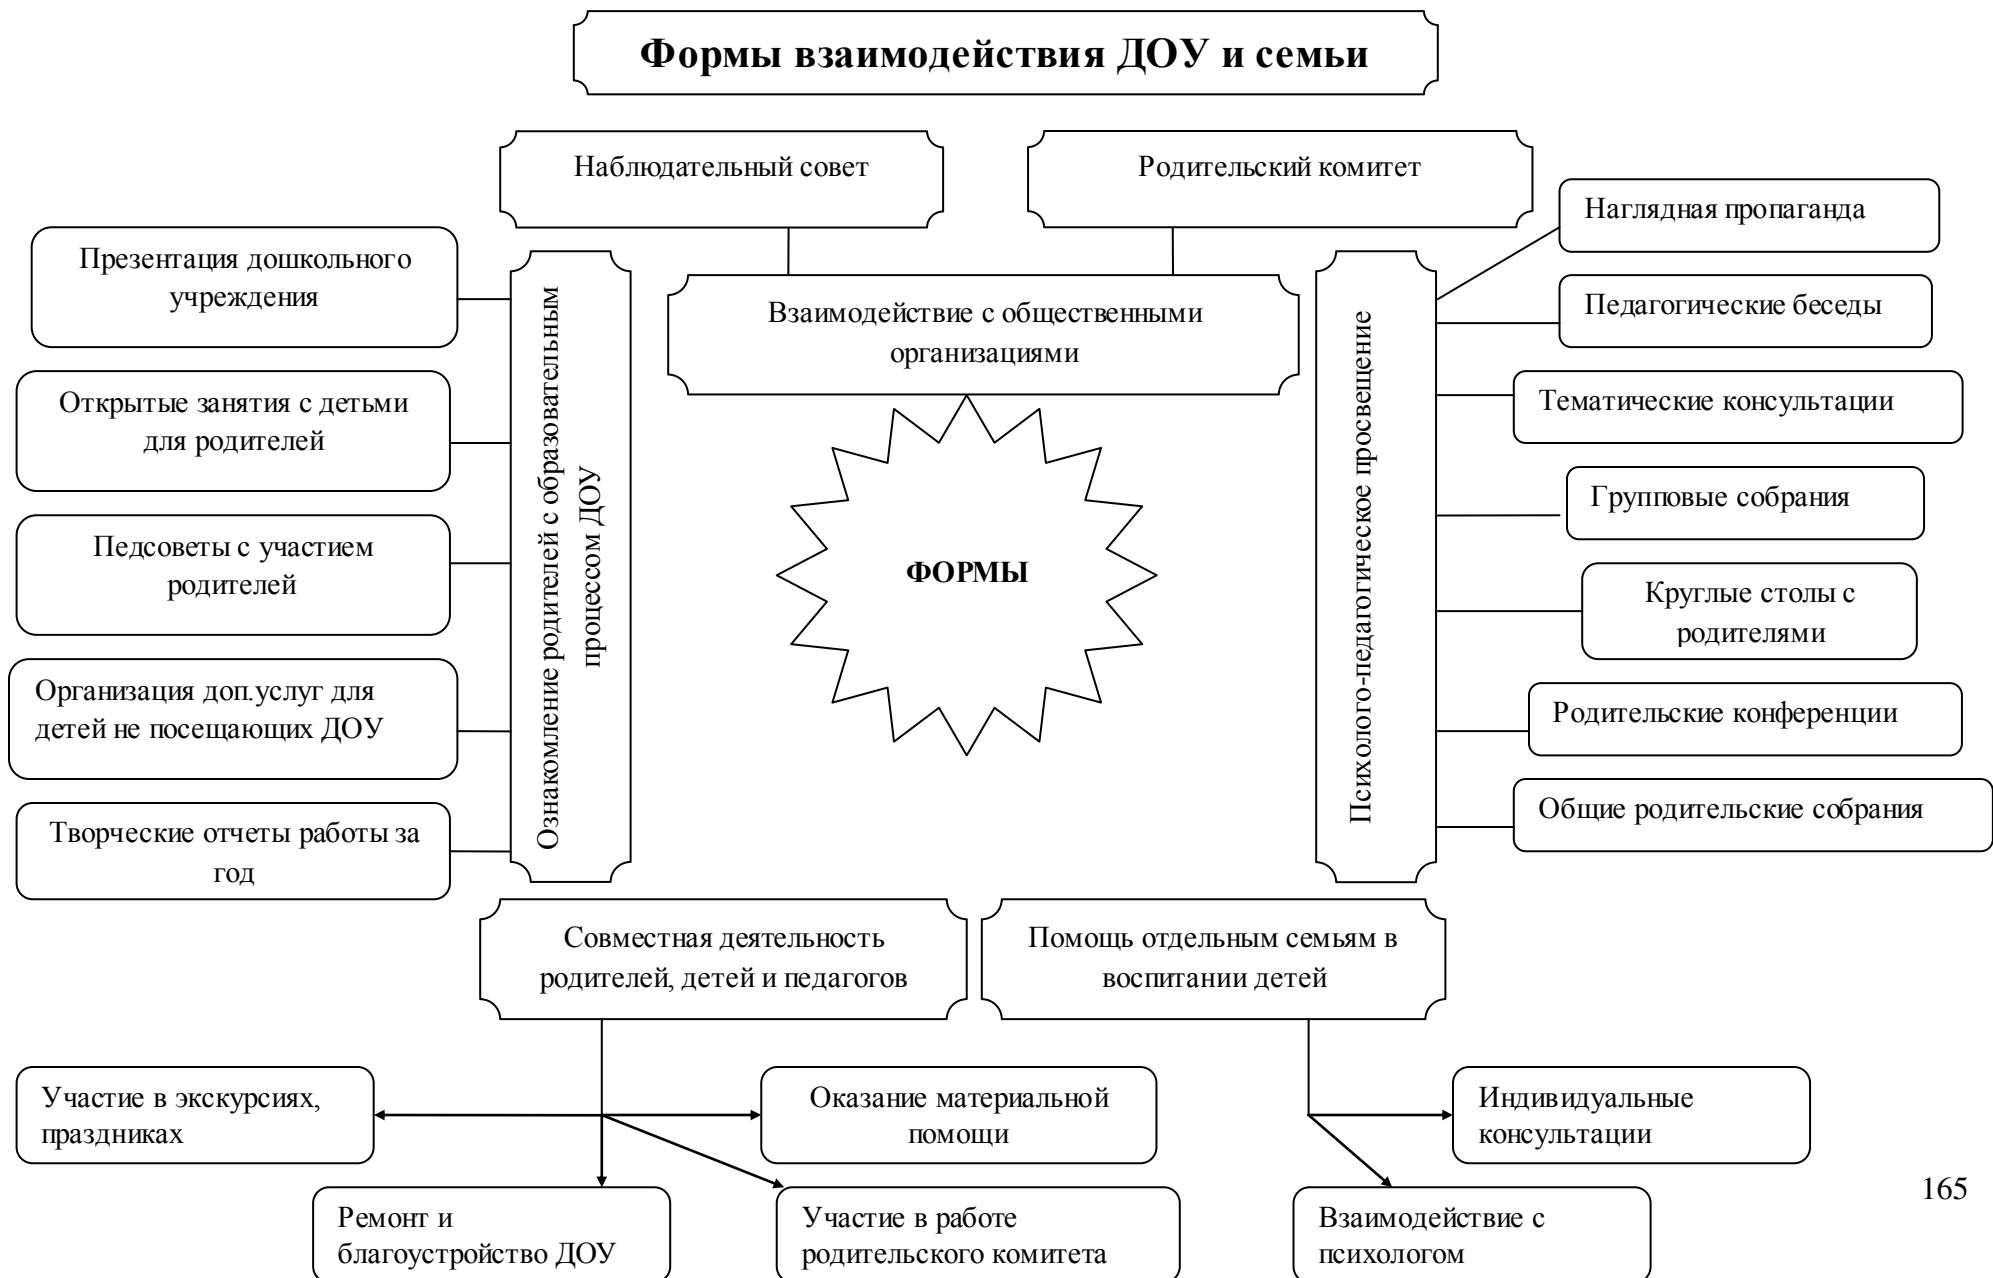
Формы взаимодействия ДОУ и семьи

Наблюдательный совет

Родительский комитет

Наглядная пропаганда

Презентация дошкольного учреждения

Взаимодействие с общественными организациями

Педагогические беседы

Ознакомление родителей с образовательным процессом ДОУ

Психолого-педагогическое просвещение

Открытые занятия с детьми для родителей

Тематические консультации

Групповые собрания

Педсоветы с участием родителей

ФОРМЫ

Круглые столы с родителями

Организация доп.услуг для детей не посещающих ДОУ

Родительские конференции

Общие родительские собрания

Творческие отчеты работы за год

Совместная деятельность родителей, детей и педагогов

Помощь отдельным семьям в воспитании детей

Участие в экскурсиях, праздниках

Оказание материальной помощи

Индивидуальные консультации

165

Ремонт и благоустройство ДОУ

Участие в работе родительского комитета

Взаимодействие с психологом